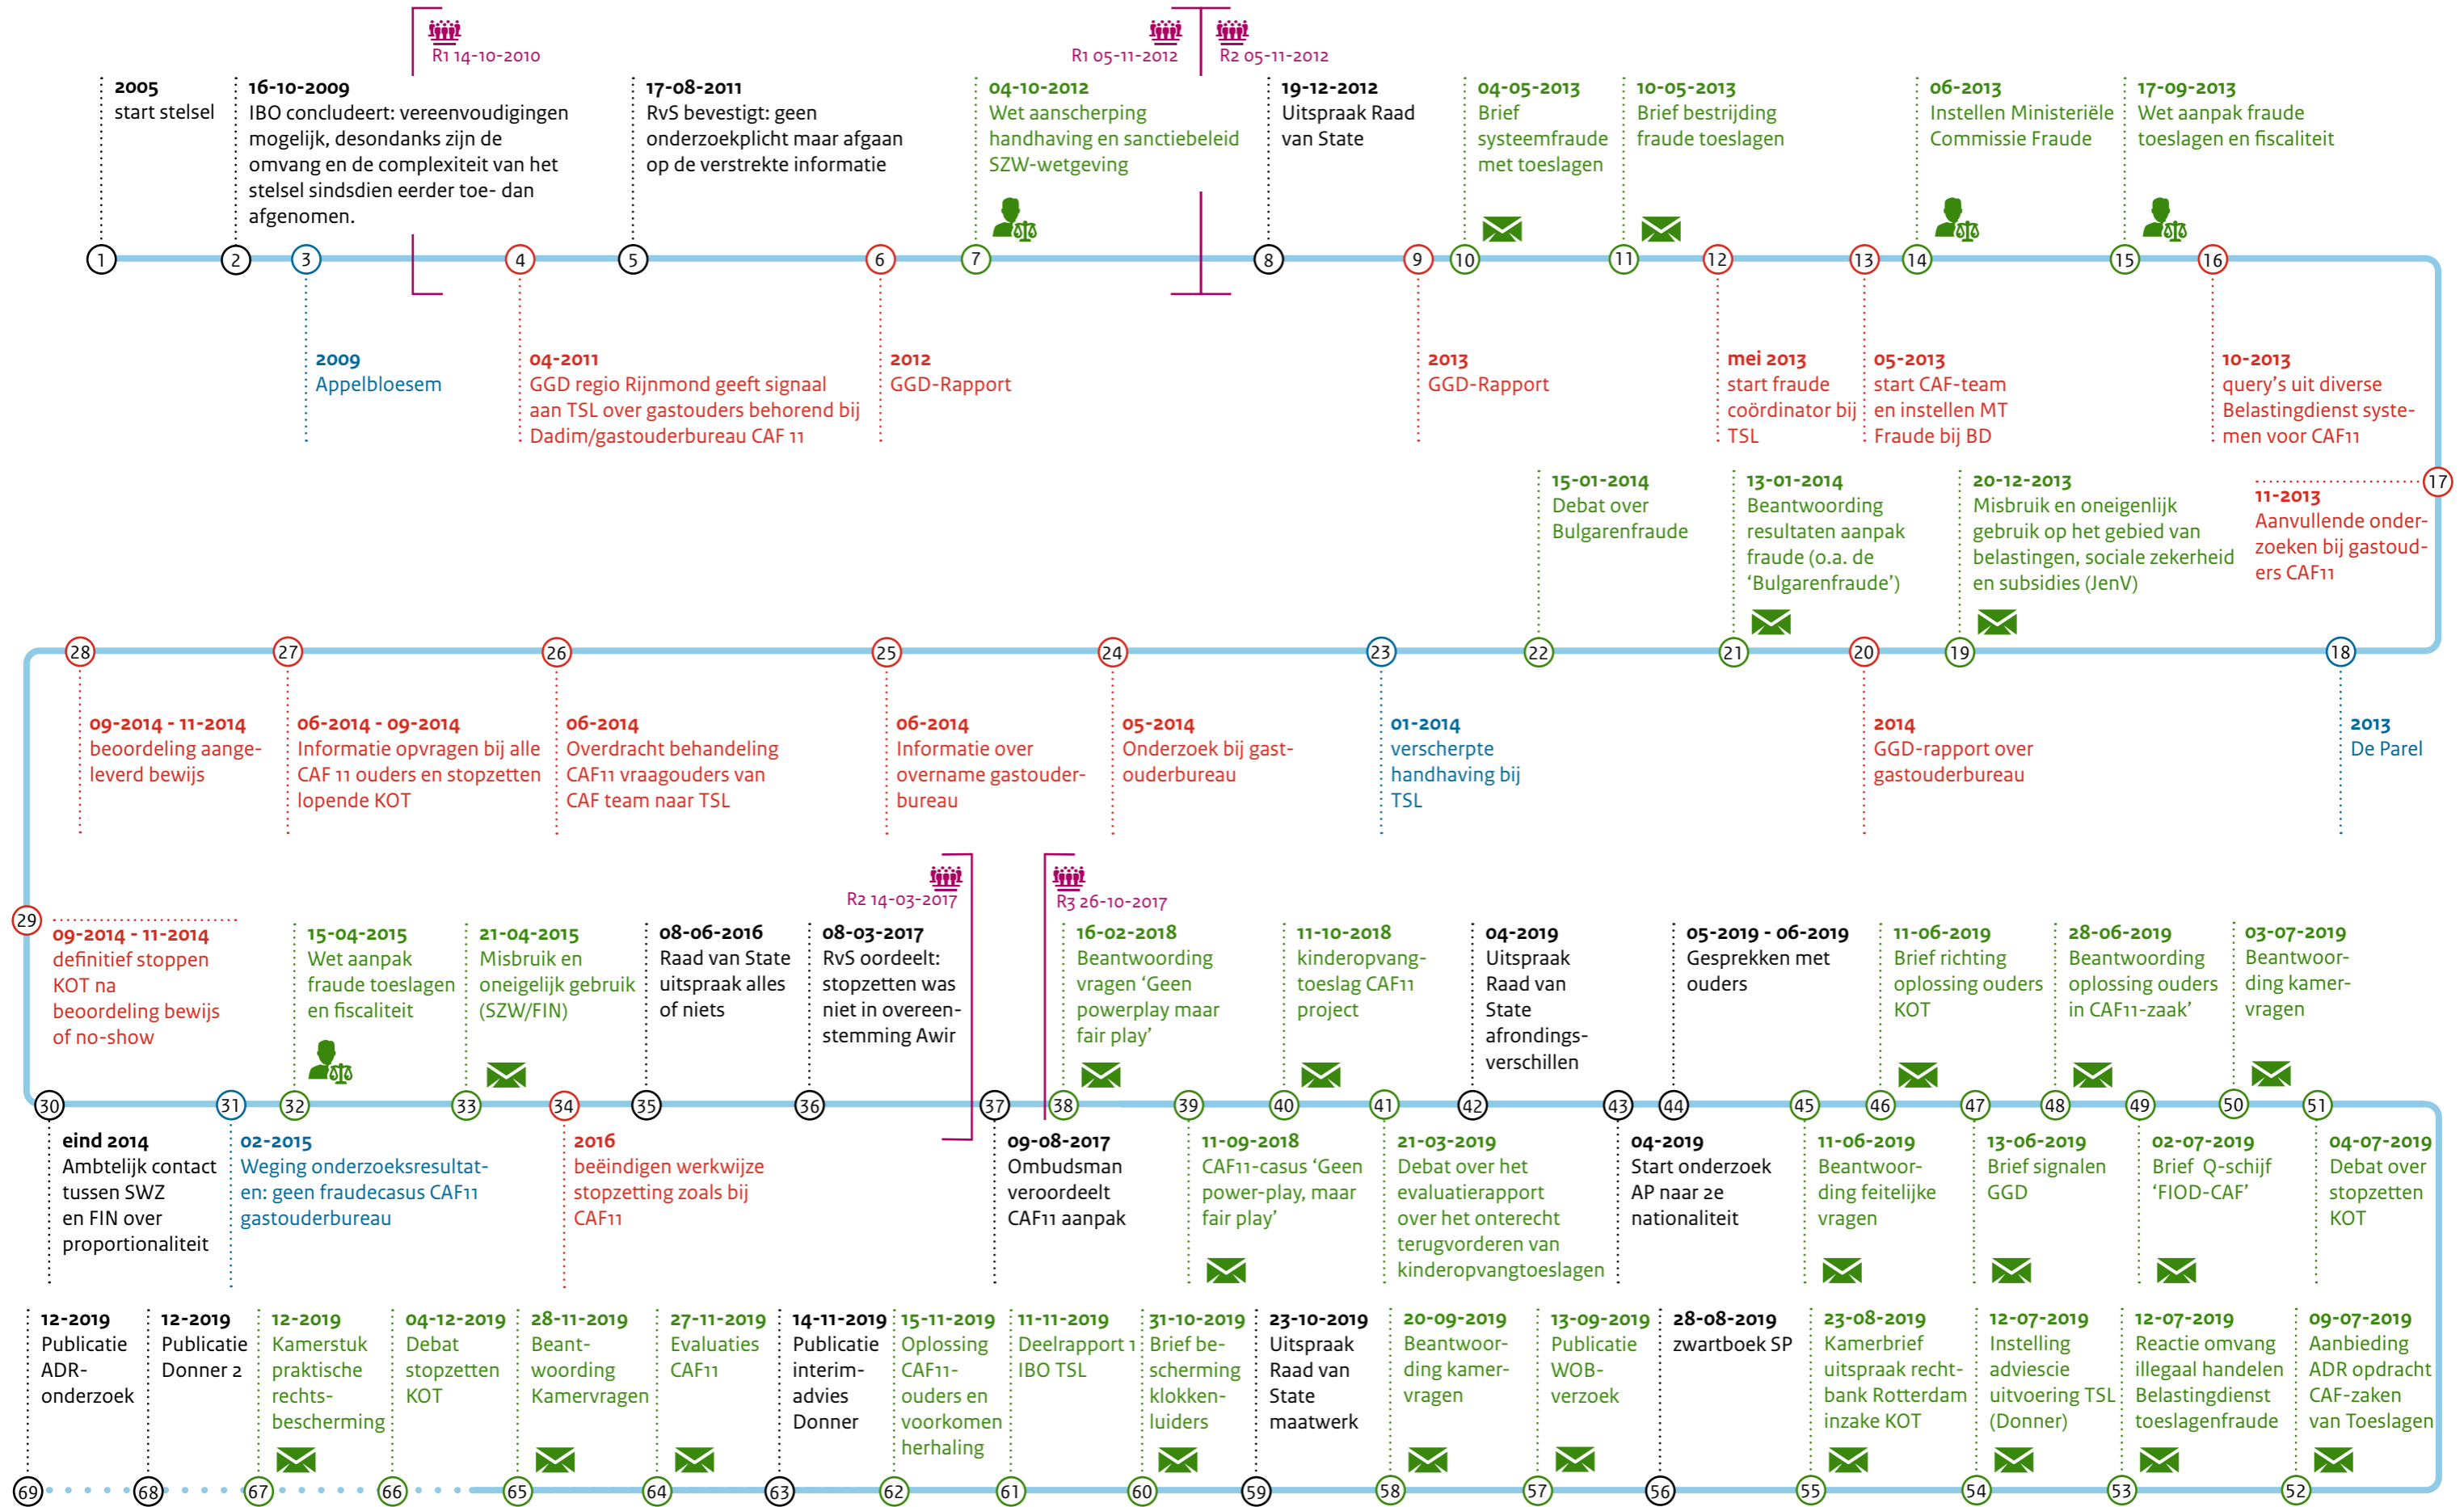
R1 14-10-2010

R1 05-11-2012

R2 05-11-2012

2005
start stelsel

16-10-2009
IBO concludeert: vereenvoudigingen mogelijk, desondanks zijn de omvang en de complexiteit van het stelsel sindsdien eerder toe- dan afgenomen.

17-08-2011
RvS bevestigt: geen onderzoekplicht maar afgaan op de verstrekte informatie

04-10-2012
Wet aanscherping handhaving en sanctiebeleid SZW-wetgeving

19-12-2012
Uitspraak Raad van State

04-05-2013
Brief systeemfraude met toeslagen

10-05-2013
Brief bestrijding fraude toeslagen

06-2013
Instellen Ministeriële Commissie Fraude

17-09-2013
Wet aanpak fraude toeslagen en fiscaliteit

1 2 3 4 5 6 7 8 9 10 11 12 13 14 15 16

2009
Appelbloesem

04-2011
GGD regio Rijnmond geeft signaal aan TSL over gastouders behorend bij Dadim/gastouderbureau CAF 11

2012
GGD-Rapport

2013
GGD-Rapport

mei 2013
start fraude coördinator bij TSL

05-2013
start CAF-team en instellen MT Fraude bij BD

10-2013
query's uit diverse Belastingdienst systemen voor CAF11

15-01-2014
Debat over Bulgarenfraude

13-01-2014
Beantwoording resultaten aanpak fraude (o.a. de 'Bulgarenfraude')

20-12-2013
Misbruik en oneigenlijk gebruik op het gebied van belastingen, sociale zekerheid en subsidies (JenV)

17

11-2013
Aanvullende onderzoeken bij gastouders CAF11

28 27 26 25 24 23 22 21 20 19 18

09-2014 - 11-2014
beoordeling aangeleverd bewijs

06-2014 - 09-2014
Informatie opvragen bij alle CAF 11 ouders en stopzetten lopende KOT

06-2014
Overdracht behandeling CAF11 vraagouders van CAF team naar TSL

06-2014
Informatie over overname gastouderbureau

05-2014
Onderzoek bij gastouderbureau

01-2014
verscherpte handhaving bij TSL

2014
GGD-rapport over gastouderbureau

2013
De Parel

R2 14-03-2017

R3 26-10-2017

29

09-2014 - 11-2014
definitief stoppen KOT na beoordeling bewijs of no-show

15-04-2015
Wet aanpak fraude toeslagen en fiscaliteit

21-04-2015
Misbruik en oneigelijk gebruik (SZW/FIN)

08-06-2016
Raad van State uitspraak alles of niets

08-03-2017
RvS oordeelt: stopzetten was niet in overeenstemming Awir

16-02-2018
Beantwoording vragen 'Geen powerplay maar fair play'

11-10-2018
kinderopvangtoeslag CAF11 project

04-2019
Uitspraak Raad van State afrondingsverschillen

05-2019 - 06-2019
Gesprekken met ouders

11-06-2019
Brief richting oplossing ouders KOT

28-06-2019
Beantwoording oplossing ouders in CAF11-zaak'

03-07-2019
Beantwoording kamervragen

30 31 32 33 34 35 36 37 38 39 40 41 42 43 44 45 46 47 48 49 50 51

eind 2014
Ambtelijk contact tussen SWZ en FIN over proportionaliteit

02-2015
Weging onderzoeksresultaten: geen fraudecasus CAF11 gastouderbureau

2016
beëindigen werkwijze stopzetting zoals bij CAF11

09-08-2017
Ombudsman veroordeelt CAF11 aanpak

11-09-2018
CAF11-casus 'Geen power-play, maar fair play'

21-03-2019
Debat over het evaluatierapport over het onterecht terugvorderen van kinderopvangtoeslagen

04-2019
Start onderzoek AP naar 2e nationaliteit

11-06-2019
Beantwoording feitelijke vragen

13-06-2019
Brief signalen GGD

02-07-2019
Brief Q-schijf 'FIOD-CAF'

04-07-2019
Debat over stopzetten KOT

12-2019
Publicatie ADR-onderzoek

12-2019
Publicatie Donner 2

12-2019
Kamerstuk praktische rechtsbescherming

04-12-2019
Debat stopzetten KOT

28-11-2019
Beantwoording Kamervragen

27-11-2019
Evaluaties CAF11

14-11-2019
Publicatie interim-advies Donner

15-11-2019
Oplossing CAF11-ouders en voorkomen herhaling

11-11-2019
Deelrapport 1 IBO TSL

31-10-2019
Brief bescherming klokkenluiders

23-10-2019
Uitspraak Raad van State maatwerk

20-09-2019
Beantwoording kamervragen

13-09-2019
Publicatie WOB-verzoek

28-08-2019
zwartboek SP

23-08-2019
Kamerbrief uitspraak rechtbank Rotterdam inzake KOT

12-07-2019
Instelling adviescie uitvoering TSL (Donner)

12-07-2019
Reactie omvang illegaal handelen Belastingdienst toeslagenfraude

09-07-2019
Aanbieding ADR opdracht CAF-zaken van Toeslagen

69 68 67 66 65 64 63 62 61 60 59 58 57 56 55 54 53 52